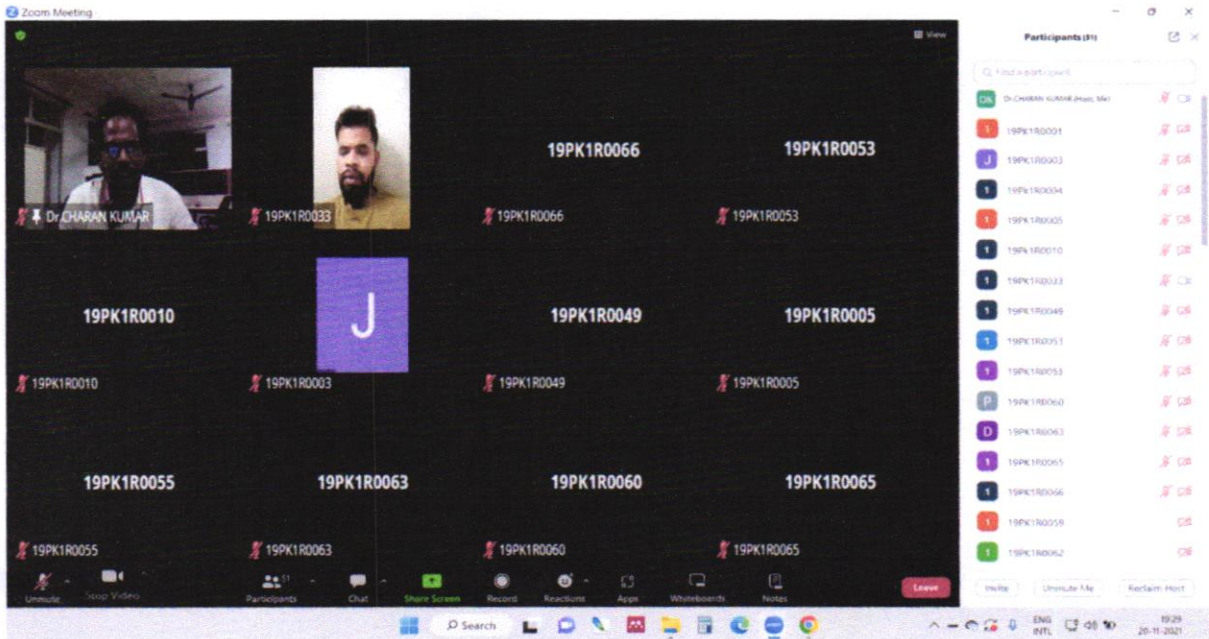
Zoom Meeting

View

Dr.CHARAN KUMAR

19PK1R0033

19PK1R0066

19PK1R0066

19PK1R0053

19PK1R0053

19PK1R0010

19PK1R0010

J

19PK1R0003

19PK1R0049

19PK1R0049

19PK1R0005

19PK1R0005

19PK1R0055

19PK1R0055

19PK1R0063

19PK1R0063

19PK1R0060

19PK1R0060

19PK1R0065

19PK1R0065

Unmute

Stop Video

Participants

Chat

Share Screen

Record

Reactions

Apps

Whiteboards

Notes

Leave

Participants (31)

Find a participant

DK Dr.CHARAN KUMAR (Host, Me)

1 19PK1R0001

J 19PK1R0003

1 19PK1R0004

1 19PK1R0005

1 19PK1R0010

1 19PK1R0033

1 19PK1R0049

1 19PK1R0051

1 19PK1R0053

P 19PK1R0060

D 19PK1R0063

1 19PK1R0065

1 19PK1R0066

1 19PK1R0059

1 19PK1R0062

Invite

Unmute Me

Reclaim Host

Search

ENG INTL

19:29
20-11-2021